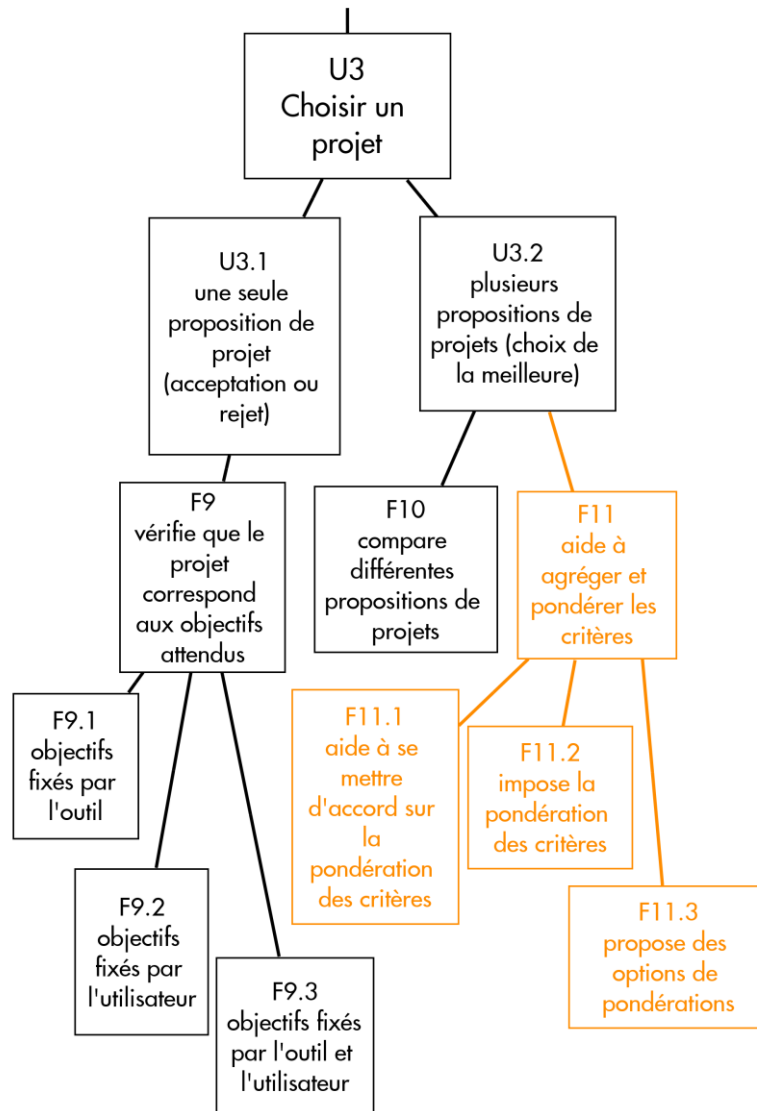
U3
Choisir un projet

U3.1
une seule proposition de projet (acceptation ou rejet)

U3.2
plusieurs propositions de projets (choix de la meilleure)

F9
vérifie que le projet correspond aux objectifs attendus

F10
compare différentes propositions de projets

F11
aide à agréger et pondérer les critères

F9.1
objectifs fixés par l'outil

F9.2
objectifs fixés par l'utilisateur

F9.3
objectifs fixés par l'outil et l'utilisateur

F11.1
aide à se mettre d'accord sur la pondération des critères

F11.2
impose la pondération des critères

F11.3
propose des options de pondérations